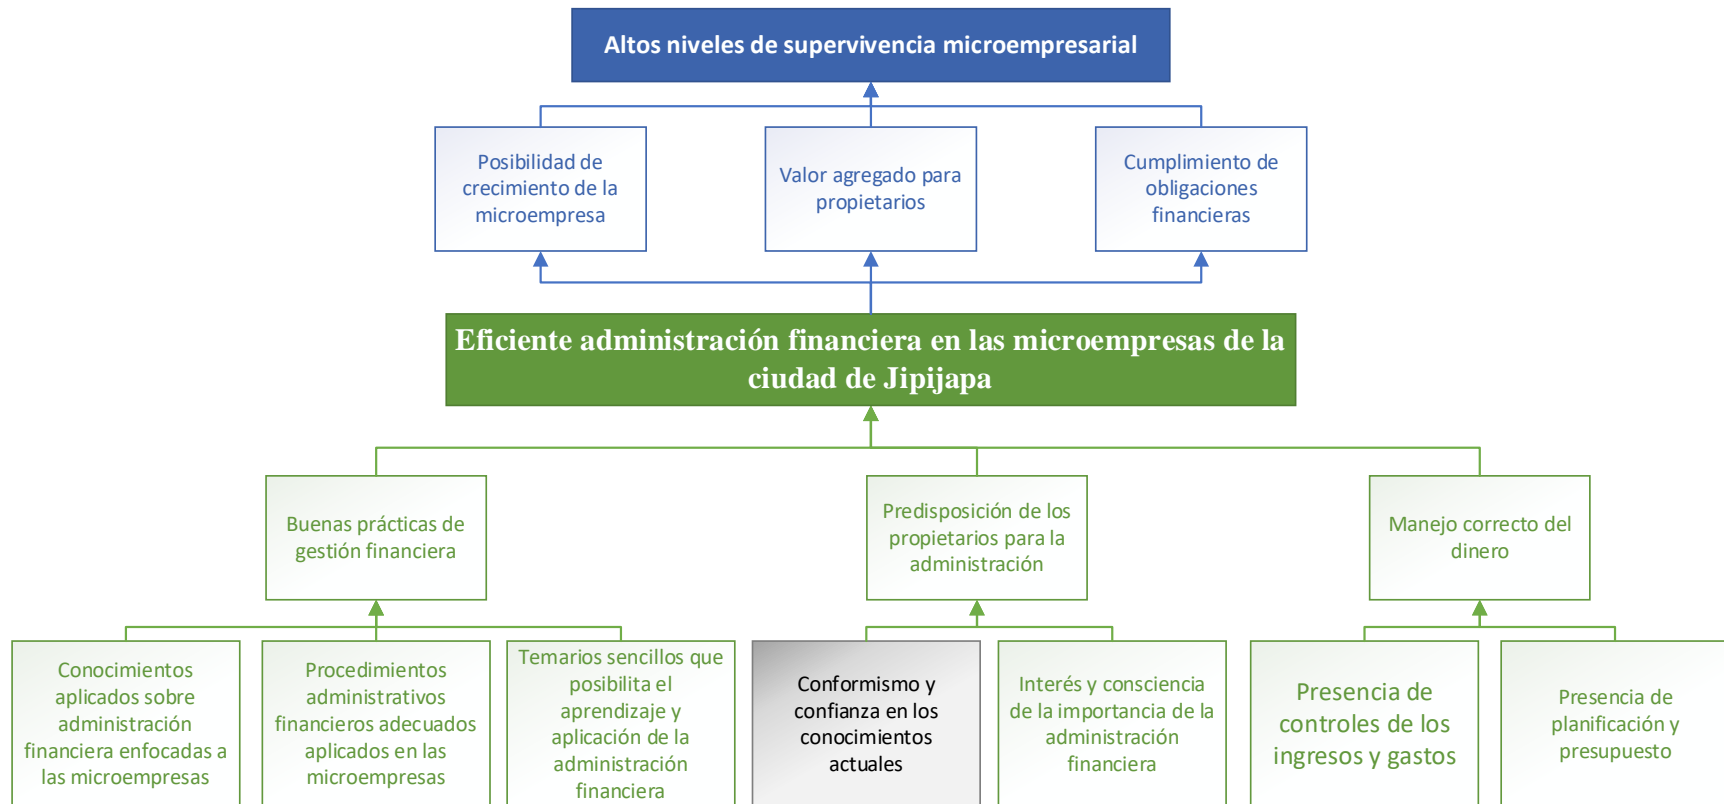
Altos niveles de supervivencia microempresarial

Posibilidad de crecimiento de la microempresa

Valor agregado para propietarios

Cumplimiento de obligaciones financieras

Eficiente administración financiera en las microempresas de la ciudad de Jipijapa

Buenas prácticas de gestión financiera

Predisposición de los propietarios para la administración

Manejo correcto del dinero

Conocimientos aplicados sobre administración financiera enfocadas a las microempresas

Procedimientos administrativos financieros adecuados aplicados en las microempresas

Temarios sencillos que posibilita el aprendizaje y aplicación de la administración financiera

Conformismo y confianza en los conocimientos actuales

Interés y consciencia de la importancia de la administración financiera

Presencia de controles de los ingresos y gastos

Presencia de planificación y presupuesto